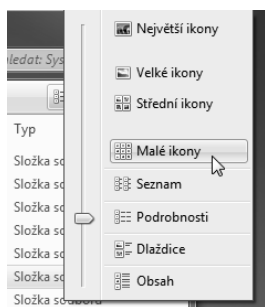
hledat: Sys

Typ

Složka so

Složka so

Složka so

Složka so

Složka so

Složka so

Složka so

Složka souboru

Největší ikony

Velké ikony

Střední ikony

Malé ikony

Seznam

Podrobnosti

Dlaždice

Obsah